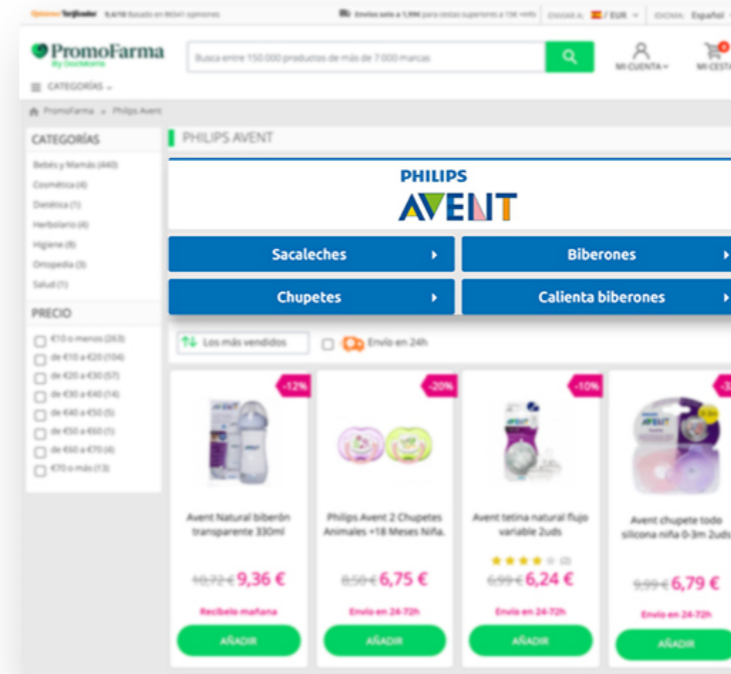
Opiniones Verificadas 9,4/10 Basado en 80341 opiniones

Envíos solo a 1,99€ para cestas superiores a 15€ envío | ENVIAR A: / EUR | IDIOMA: Español

PromoFarma By DocMorris

Busca entre 150.000 productos de más de 7.000 marcas

MI CUENTA | MI CESTA

CATEGORÍAS

PromoFarma > Philips Avent

CATEGORÍAS
Bebés y Mamás (440)
Cosmética (4)
Dietética (1)
Herbolario (4)
Higiene (8)
Ortopedia (3)
Salud (1)

PRECIO
€10 o menos (263)
de €10 a €20 (104)
de €20 a €30 (57)
de €30 a €40 (14)
de €40 a €50 (5)
de €50 a €60 (1)
de €60 a €70 (4)
€70 o más (13)

PHILIPS AVENT

PHILIPS
AVENT

Sacaleches
Biberones
Chupetes
Calienta biberones

Los más vendidos
Envío en 24h

-12%
Avent Natural biberón transparente 330ml
10,72 € 9,36 €
Recíbelo mañana
AÑADIR

-20%
Philips Avent 2 Chupetes Animales +18 Meses Niña.
8,50 € 6,75 €
Envío en 24-72h
AÑADIR

-10%
Avent tetina natural flujo variable 2uds
(2)
6,99 € 6,24 €
Envío en 24-72h
AÑADIR

-3
Avent chupete todo silicona niña 0-3m 2uds
9,99 € 6,79 €
Envío en 24-72h
AÑADIR